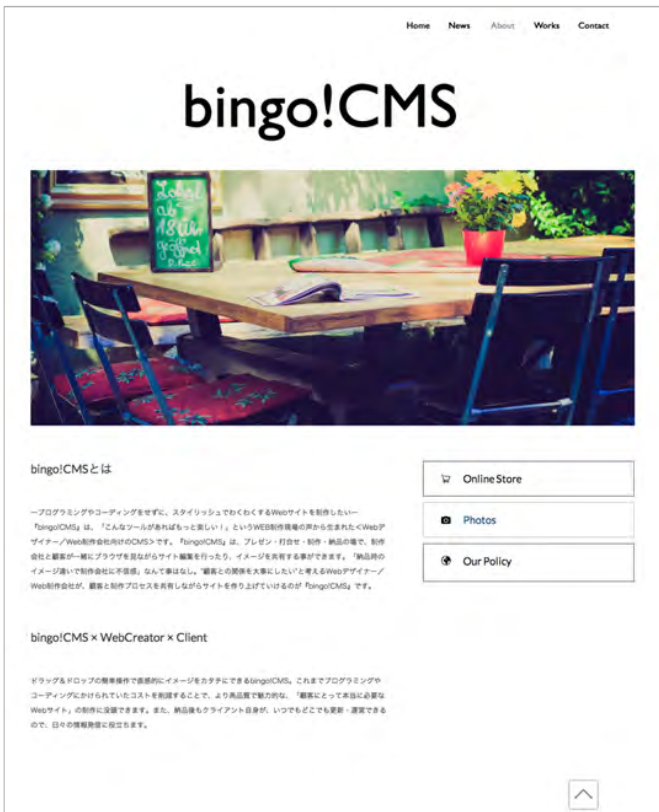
Home News About Works Contact

bingo!CMS

Lokal ab 18 Uhr geöffnet

bingo!CMSとは

ープログラミングやコーディングをせずに、スタイリッシュでわくわくするWebサイトを制作したいー『bingo!CMS』は、「こんなツールがあればもっと楽しい！」というWEB制作現場の声から生まれた<Webデザイナー／Web制作会社向けのCMS>です。『bingo!CMS』は、プレゼン・打合せ・制作・納品の場で、制作会社と顧客が一緒にブラウザを見ながらサイト編集を行ったり、イメージを共有する事ができます。「納品時のイメージ違いで制作会社に不信感」なんて事はなし。"顧客との関係を大事にしたい"と考えるWebデザイナー／Web制作会社が、顧客と制作プロセスを共有しながらサイトを作り上げていけるのが『bingo!CMS』です。

bingo!CMS × WebCreator × Client

ドラッグ＆ドロップの簡単操作で直感的にイメージをカタチにできるbingo!CMS。これまでプログラミングやコーディングにかけられていたコストを削減することで、より高品質で魅力的な、「顧客にとって本当に必要なWebサイト」の制作に没頭できます。また、納品後もクライアント自身が、いつでもどこでも更新・運営できるので、日々の情報発信に役立ちます。

Online Store

Photos

Our Policy